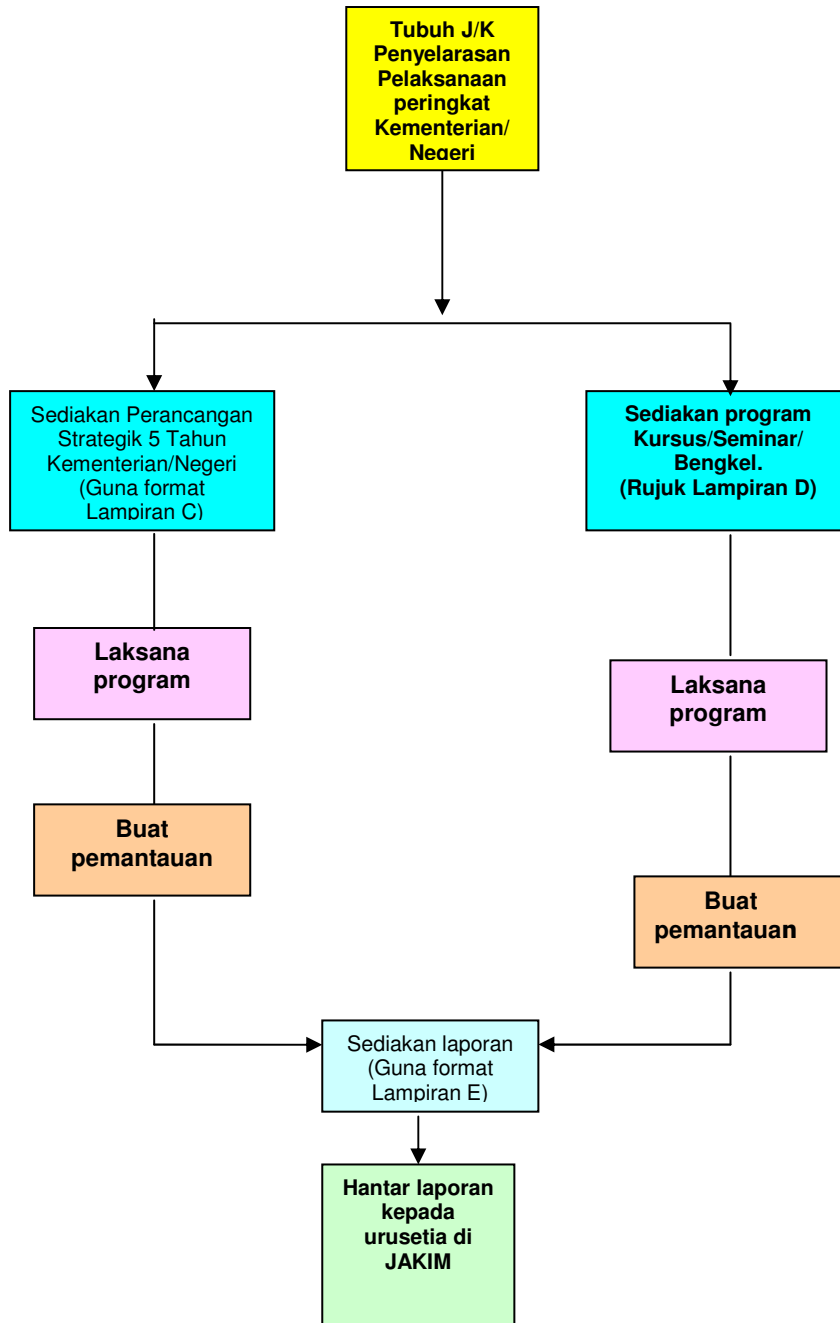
Tubuh J/K Penyelarasan Pelaksanaan peringkat Kementerian/ Negeri

Sediakan Perancangan Strategik 5 Tahun Kementerian/Negeri (Guna format Lampiran C)

Laksana program

Buat pemantauan

Sediakan program Kursus/Seminar/ Bengkel. (Rujuk Lampiran D)

Laksana program

Buat pemantauan

Sediakan laporan (Guna format Lampiran E)

Hantar laporan kepada urusetia di JAKIM